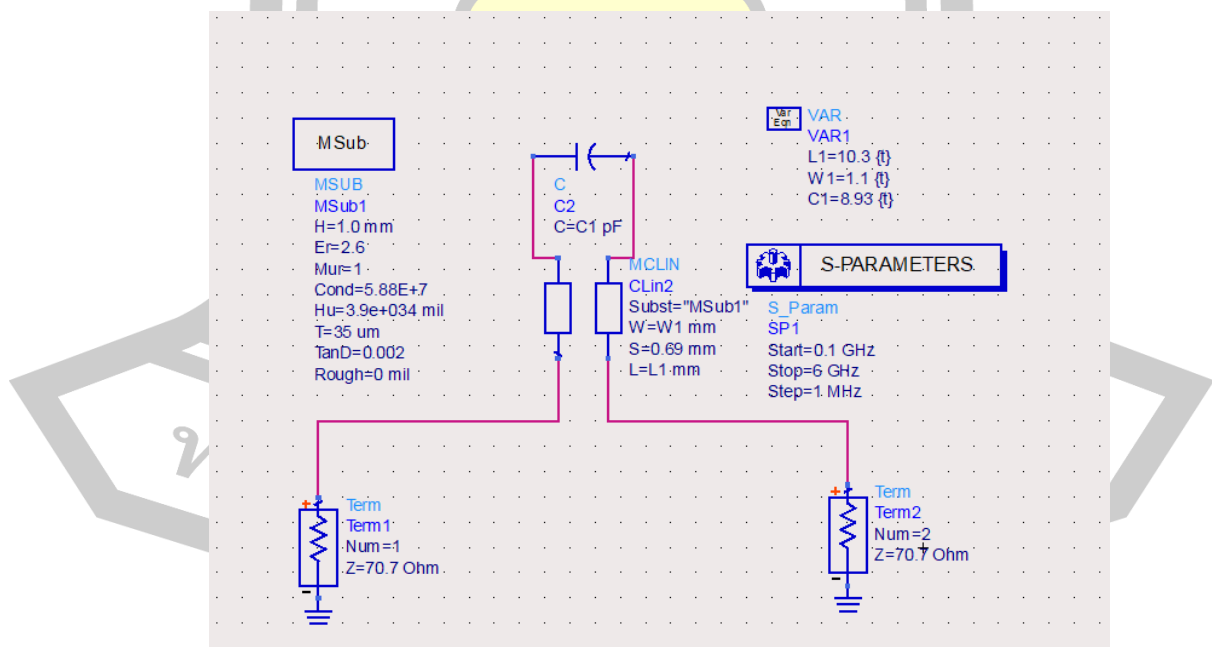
MSub

MSUB
MSub1
H=1.0 mm
Er=2.6
Mur=1
Cond=5.88E+7
Hu=3.9e+034 mil
T=35 um
TanD=0.002
Rough=0 mil

C
C2
C=C1 pF

MCLIN
CLin2
Subst="MSub1"
W=W1 mm
S=0.69 mm
L=L1 mm

Var Eqn
VAR
VAR1
L1=10.3 {t}
W1=1.1 {t}
C1=8.93 {t}

S-PARAMETERS

S_Param
SP1
Start=0.1 GHz
Stop=6 GHz
Step=1 MHz

Term
Term1
Num=1
Z=70.7 Ohm

Term
Term2
Num=2
Z=70.7 Ohm